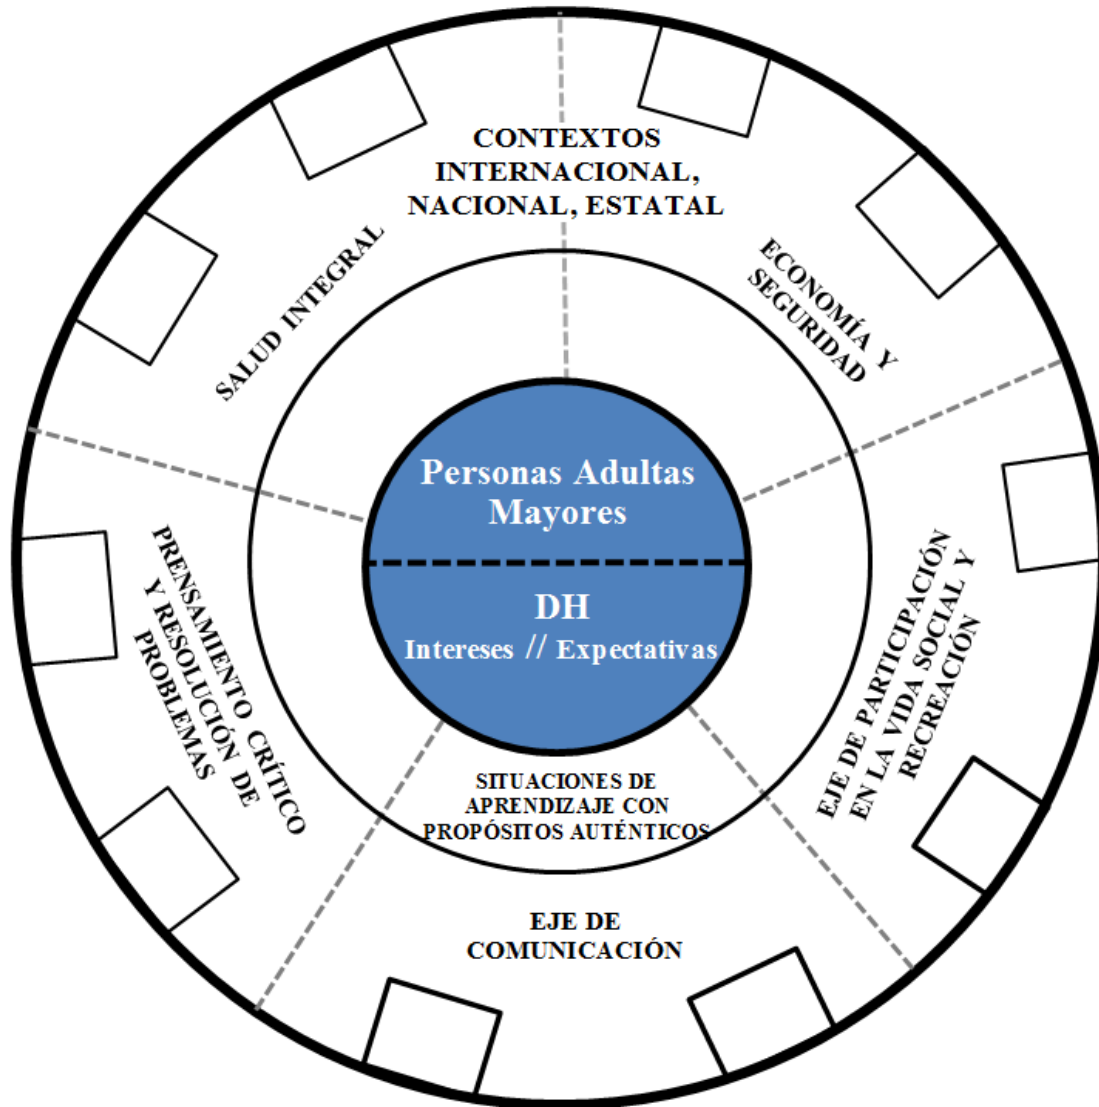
CONTEXTOS INTERNACIONAL, NACIONAL, ESTATAL

ECONOMÍA Y SEGURIDAD

SALUD INTEGRAL

Personas Adultas Mayores

DH

Intereses // Expectativas

PRENSAMIENTO CRÍTICO Y RESOLUCIÓN DE PROBLEMAS

EJE DE PARTICIPACIÓN EN LA VIDA SOCIAL Y RECREACIÓN

SITUACIONES DE APRENDIZAJE CON PROPÓSITOS AUTÉNTICOS

EJE DE COMUNICACIÓN